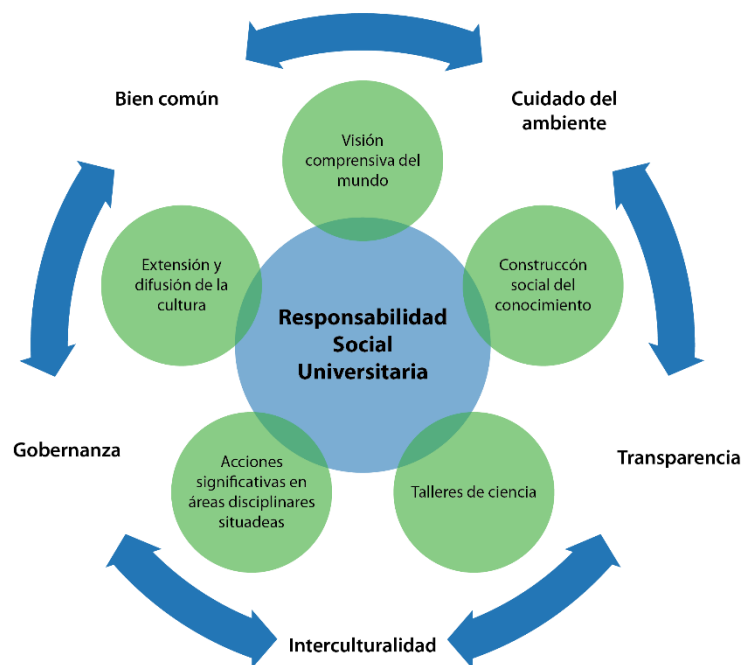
Bien común

Cuidado del ambiente

Visión comprensiva del mundo

Extensión y difusión de la cultura

Construccón social del conocimiento

Responsabilidad Social Universitaria

Gobernanza

Transparencia

Acciones significativas en áreas disciplinares situadeas

Talleres de ciencia

Interculturalidad